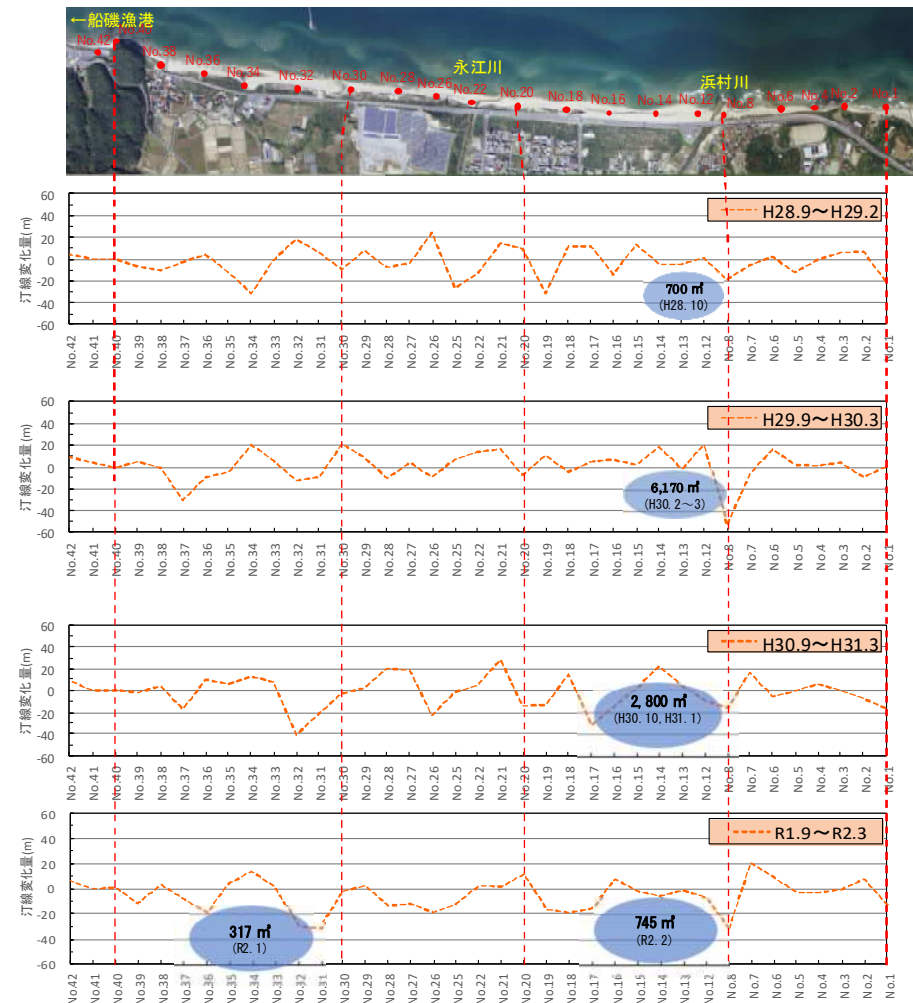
←船磯漁港
No.42 No.40 No.38 No.36 No.34 No.32 No.30 No.28 No.26 No.24 No.22 No.20 No.18 No.16 No.14 No.12 No.10 No.8 No.6 No.4 No.2 No.1
永江川
浜村川

H28.9～H29.2
汀線変化量(m)
60 40 20 0 -20 -40 -60
700㎥
(H28.10)
No.42 No.41 No.40 No.39 No.38 No.37 No.36 No.35 No.34 No.33 No.32 No.31 No.30 No.29 No.28 No.27 No.26 No.25 No.22 No.21 No.20 No.19 No.18 No.17 No.16 No.15 No.14 No.13 No.12 No.8 No.7 No.6 No.5 No.4 No.3 No.2 No.1

H29.9～H30.3
汀線変化量(m)
60 40 20 0 -20 -40 -60
6,170㎥
(H30.2～3)
No.42 No.41 No.40 No.39 No.38 No.37 No.36 No.35 No.34 No.33 No.32 No.31 No.30 No.29 No.28 No.27 No.26 No.25 No.22 No.21 No.20 No.19 No.18 No.17 No.16 No.15 No.14 No.13 No.12 No.8 No.7 No.6 No.5 No.4 No.3 No.2 No.1

H30.9～H31.3
汀線変化量(m)
60 40 20 0 -20 -40 -60
2,800㎥
(H30.10, H31.1)
No.42 No.41 No.40 No.39 No.38 No.37 No.36 No.35 No.34 No.33 No.32 No.31 No.30 No.29 No.28 No.27 No.26 No.25 No.22 No.21 No.20 No.19 No.18 No.17 No.16 No.15 No.14 No.13 No.12 No.8 No.7 No.6 No.5 No.4 No.3 No.2 No.1

R1.9～R2.3
汀線変化量(m)
60 40 20 0 -20 -40 -60
317㎥
(R2.1)
745㎥
(R2.2)
No.42 No.41 No.40 No.39 No.38 No.37 No.36 No.35 No.34 No.33 No.32 No.31 No.30 No.29 No.28 No.27 No.26 No.25 No.22 No.21 No.20 No.19 No.18 No.17 No.16 No.15 No.14 No.13 No.12 No.8 No.7 No.6 No.5 No.4 No.3 No.2 No.1